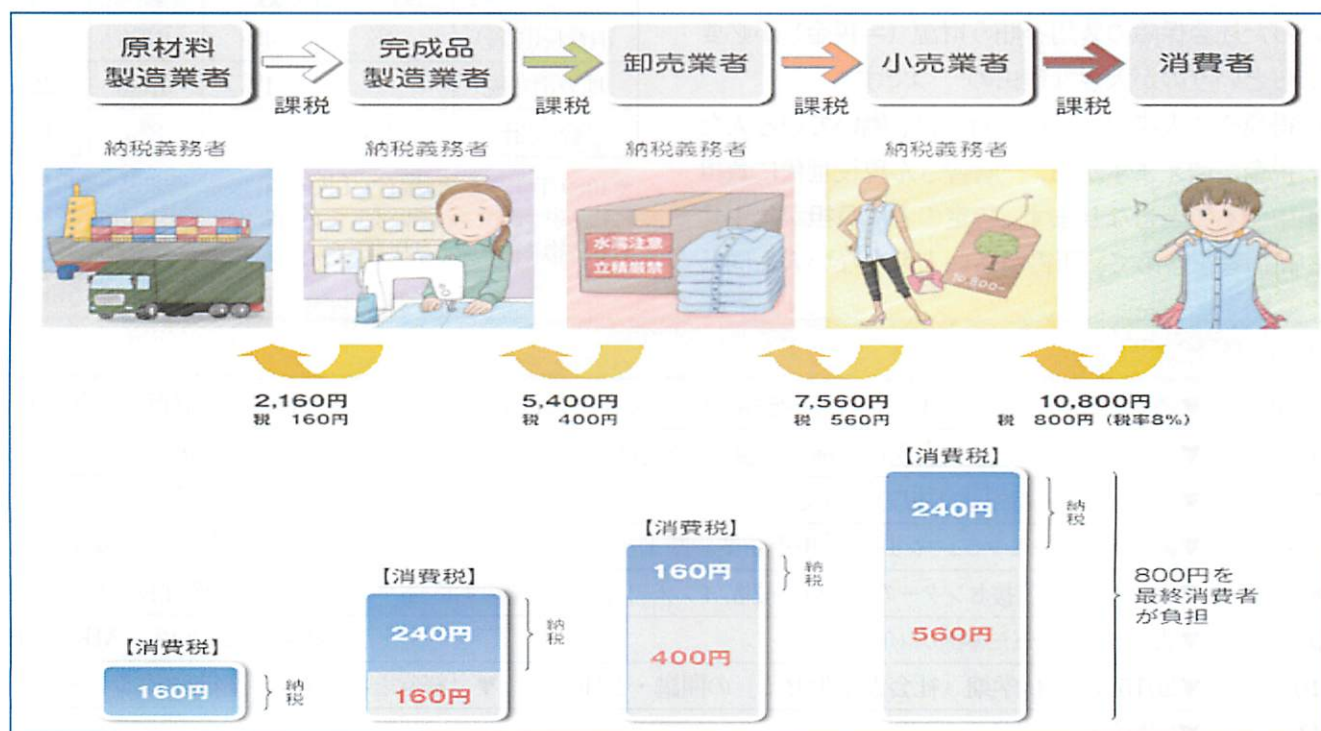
原材料製造業者

課税

完成品製造業者

課税

卸売業者

課税

小売業者

課税

消費者

納税義務者

納税義務者

納税義務者

納税義務者

水濡注意
立積厳禁

2,160円
税 160円

5,400円
税 400円

7,560円
税 560円

10,800円
税 800円（税率8%）

【消費税】
160円
納税

【消費税】
240円
160円
納税

【消費税】
160円
400円
納税

【消費税】
240円
560円
納税

800円を最終消費者が負担